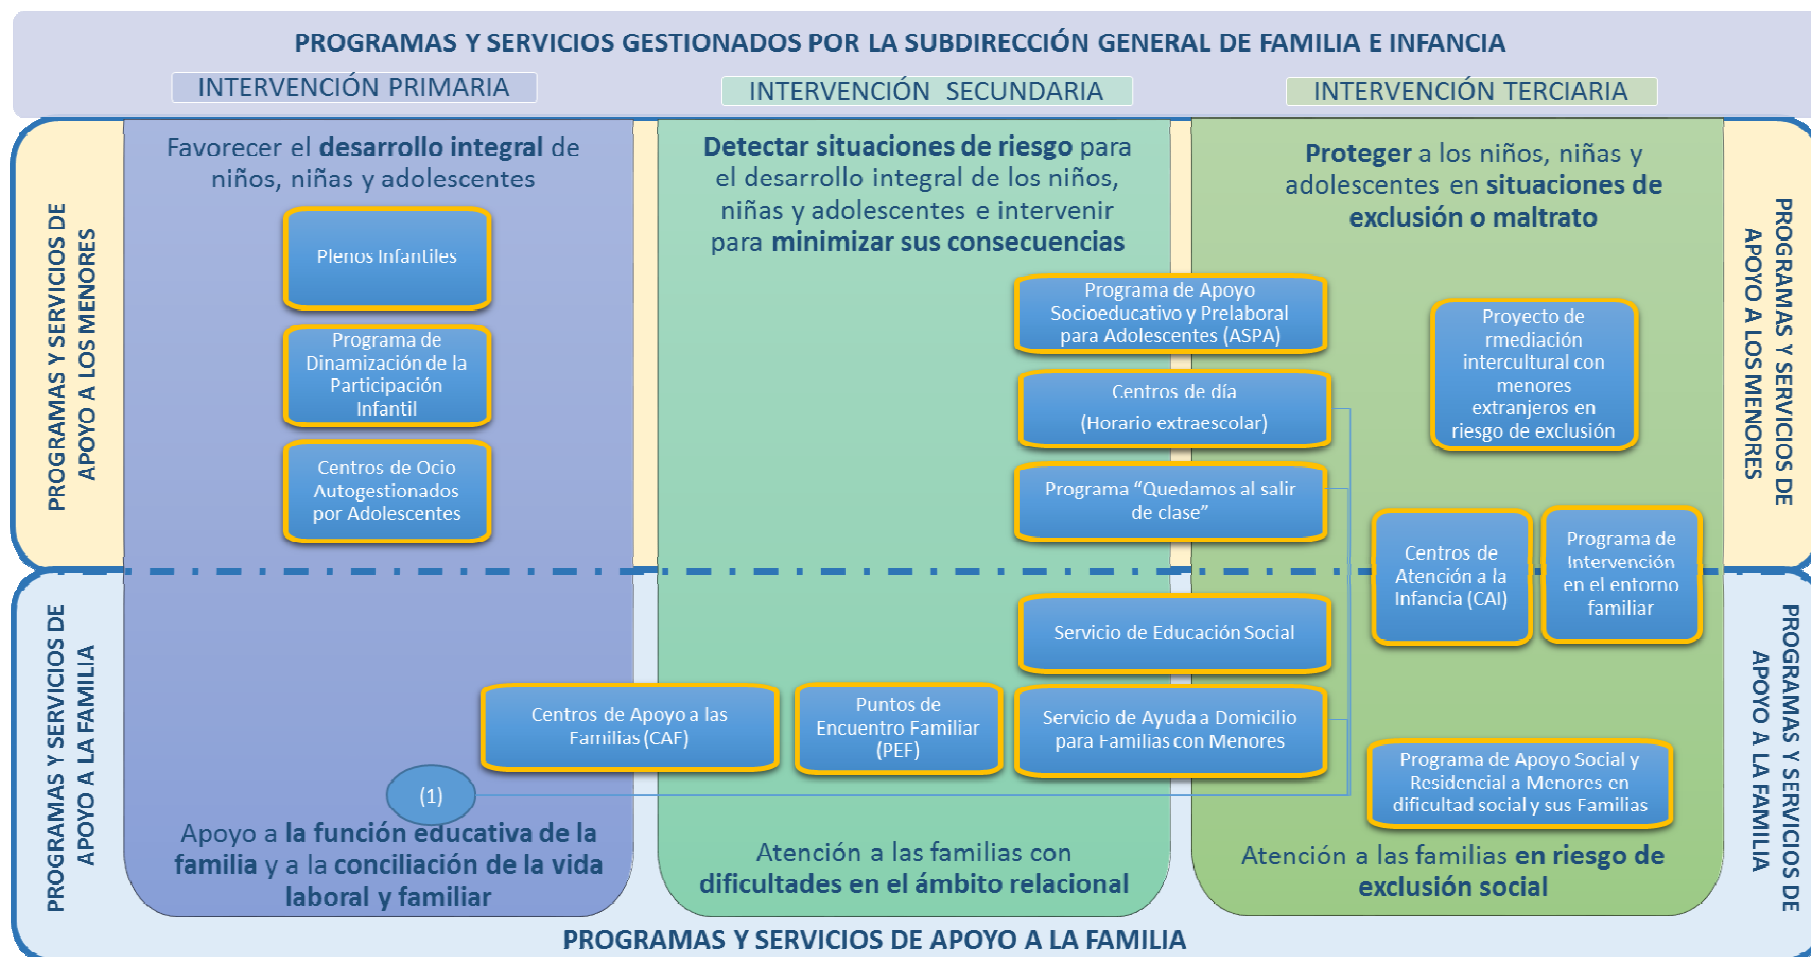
PROGRAMAS Y SERVICIOS GESTIONADOS POR LA SUBDIRECCIÓN GENERAL DE FAMILIA E INFANCIA

INTERVENCIÓN PRIMARIA

INTERVENCIÓN SECUNDARIA

INTERVENCIÓN TERCIARIA

PROGRAMAS Y SERVICIOS DE APOYO A LOS MENORES

Favorecer el desarrollo integral de niños, niñas y adolescentes

Plenos Infantiles

Programa de Dinamización de la Participación Infantil

Centros de Ocio Autogestionados por Adolescentes

Detectar situaciones de riesgo para el desarrollo integral de los niños, niñas y adolescentes e intervenir para minimizar sus consecuencias

Programa de Apoyo Socioeducativo y Prelaboral para Adolescentes (ASPA)

Centros de día (Horario extraescolar)

Programa "Quedamos al salir de clase"

Proteger a los niños, niñas y adolescentes en situaciones de exclusión o maltrato

Proyecto de rmediación intercultural con menores extranjeros en riesgo de exclusión

Centros de Atención a la Infancia (CAI)

Programa de Intervención en el entorno familiar

PROGRAMAS Y SERVICIOS DE APOYO A LOS MENORES

PROGRAMAS Y SERVICIOS DE APOYO A LA FAMILIA

Servicio de Educación Social

Centros de Apoyo a las Familias (CAF)

Puntos de Encuentro Familiar (PEF)

Servicio de Ayuda a Domicilio para Familias con Menores

Programa de Apoyo Social y Residencial a Menores en dificultad social y sus Familias

(1)

Apoyo a la función educativa de la familia y a la conciliación de la vida laboral y familiar

Atención a las familias con dificultades en el ámbito relacional

Atención a las familias en riesgo de exclusión social

PROGRAMAS Y SERVICIOS DE APOYO A LA FAMILIA

PROGRAMAS Y SERVICIOS DE APOYO A LA FAMILIA